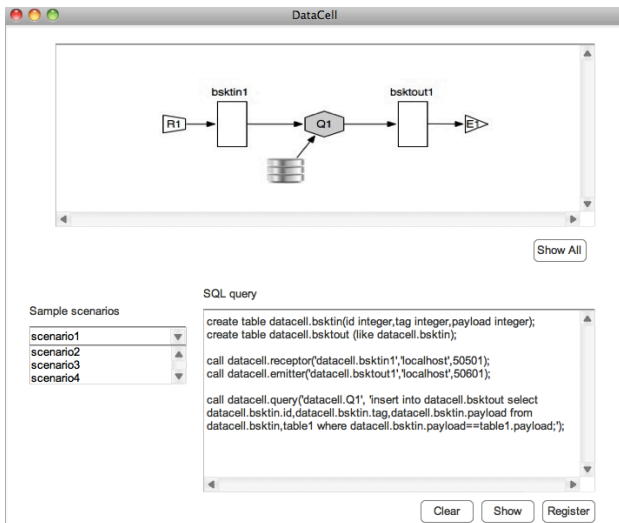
DataCell

bsktin1

bsktout1

R1

Q1

E1

Show All

Sample scenarios

scenario1
scenario2
scenario3
scenario4

SQL query

create table datacell.bsktin(id integer,tag integer,payload integer);
create table datacell.bsktout (like datacell.bsktin);

call datacell.receptor('datacell.bsktin1','localhost',50501);
call datacell.emitter('datacell.bsktout1','localhost',50601);

call datacell.query('datacell.Q1', 'insert into datacell.bsktout select datacell.bsktin.id,datacell.bsktin.tag,datacell.bsktin.payload from datacell.bsktin,table1 where datacell.bsktin.payload==table1.payload;');

Clear

Show

Register